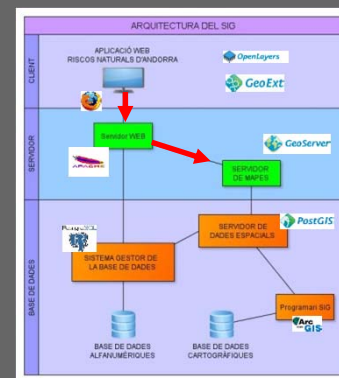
ARQUITECTURA DEL SIG

CLIENT

APLICACIÓ WEB
RISCOS NATURALS D'ANDORRA

OpenLayers

GeoExt

SERVIDOR

Servidor WEB

APACHE

GeoServer

SERVIDOR
DE MAPES

BASE DE DADES

PostgreSQL

PostGIS

SERVIDOR DE
DADES ESPACIALS

SISTEMA GESTOR DE
LA BASE DE DADES

Programari SIG

ArcGIS

BASE DE DADES
ALFANUMÈRIQUES

BASE DE DADES
CARTOGRÀFIQUES